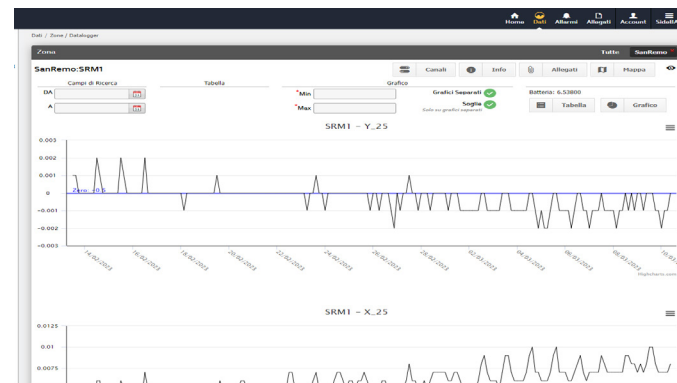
Home Dati Allarmi Allegati Account SidebA

Dati / Zone / Datalogger

Zona

Tutte SanRemo

SanRemo:SRM1

Canali Info Allegati Mappa

Campi di Ricerca

DA

A

Tabella

Grafico

*Min

*Max

Grafici Separati

Soglia

Solo su grafici separati

Batteria: 6.53800

Tabella Grafico

SRM1 - Y_25

0.003
0.002
0.001
0
-0.001
-0.002
-0.003

Zero: -0.5

14/02/2021 16/02/2021 18/02/2021 20/02/2021 22/02/2021 24/02/2021 26/02/2021 28/02/2021 02/03/2021 04/03/2021 06/03/2021 08/03/2021 10/03/2021

Highcharts.com

SRM1 - X_25

0.0125
0.01
0.0075